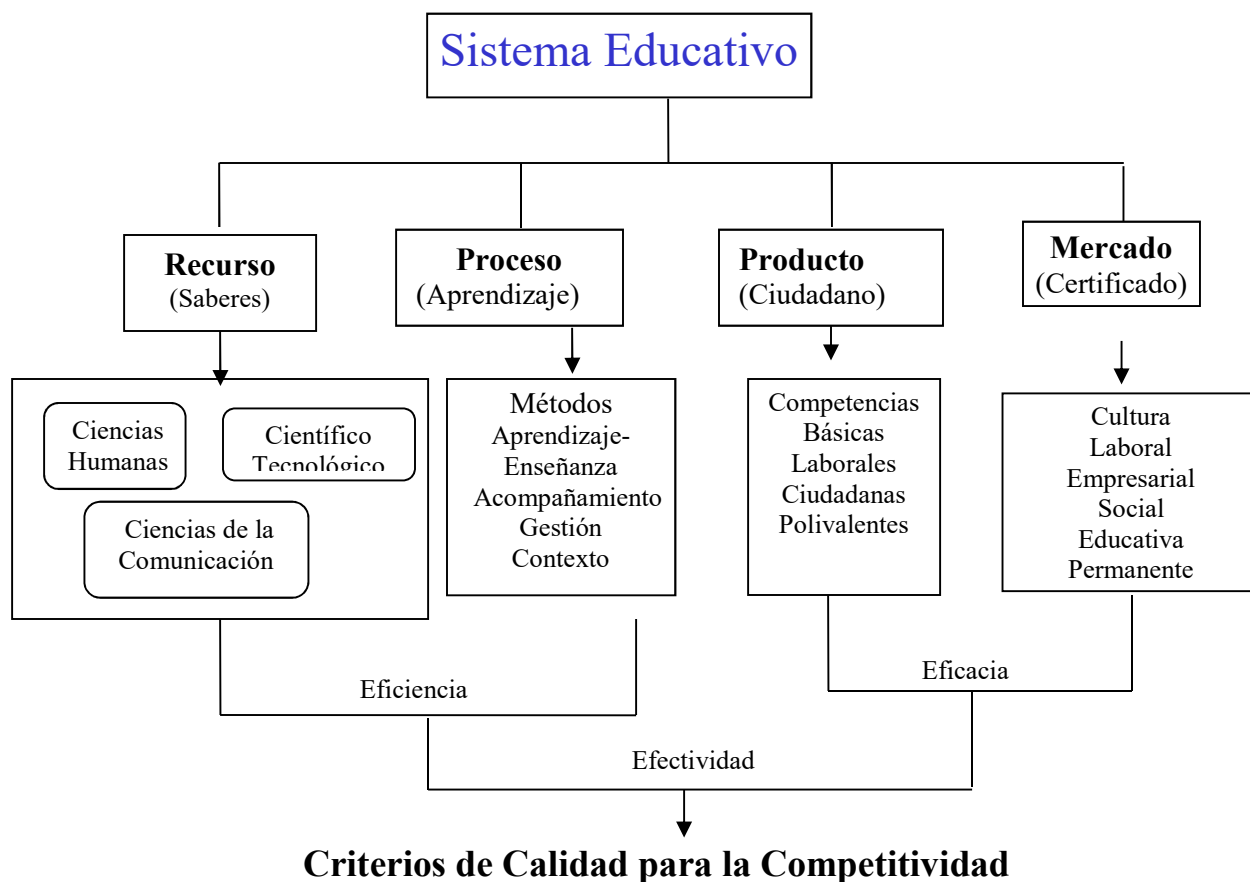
Sistema Educativo

**Recurso** (Saberes)

**Proceso** (Aprendizaje)

**Producto** (Ciudadano)

**Mercado** (Certificado)

Ciencias Humanas

Científico Tecnológico

Ciencias de la Comunicación

Métodos
Aprendizaje-Enseñanza
Acompañamiento
Gestión
Contexto

Competencias
Básicas
Laborales
Ciudadanas
Polivalentes

Cultura
Laboral
Empresarial
Social
Educativa
Permanente

Eficiencia

Eficacia

Efectividad

**Criterios de Calidad para la Competitividad**